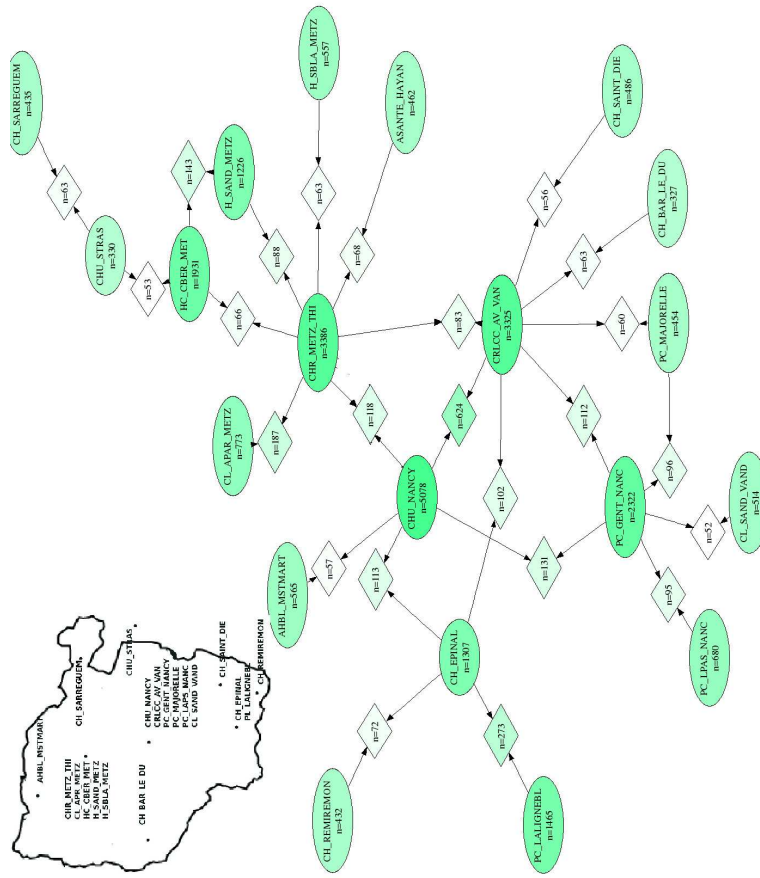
CH_SARREGUEM
n=435

n=63

CHU_STRAS
n=330

n=53

n=143

HC_CBER_MET
n=1931

H_SAND_METZ
n=1226

H_SBLA_METZ
n=557

n=63

ASANTE_HAYAN
n=462

n=88

n=68

n=66

CHR_METZ_THI
n=3386

CL_APAR_METZ
n=773

n=187

n=118

n=83

CH_SAINT_DIE
n=486

n=56

CH_BAR_LE_DU
n=327

n=63

CRLCC_AV_VAN
n=3325

n=60

PC_MAJORELLE
n=454

n=624

n=112

CHU_NANCY
n=5078

n=102

n=96

PC_GENT_NANC
n=2322

CL_SAND_VAND
n=514

n=52

AHBL_MSTMART
n=565

n=57

n=113

n=131

n=95

PC_LPAS_NANC
n=680

CH_EPINAL
n=1307

n=72

n=273

CH_REMIREMON
n=432

PC_LALIGNEBL
n=1465

AHBL_MSTMART
CH_SARREGUEM
CHU_STRAS
CHR_METZ_THI
CL_APA_METZ
HC_CBER_MET
H_SAND_METZ
H_SBLA_METZ
CH BAR LE DU
CHU_NANCY
CRLCC_AV_VAN
PC_GENT_NANCY
PC_MAJORELLE
PC_LAPS_NANC
CL_SAND_VAND
CH_SAINT_DIE
CH_EPINAL
PL_LALIGNEBL
CH_REMIREMON